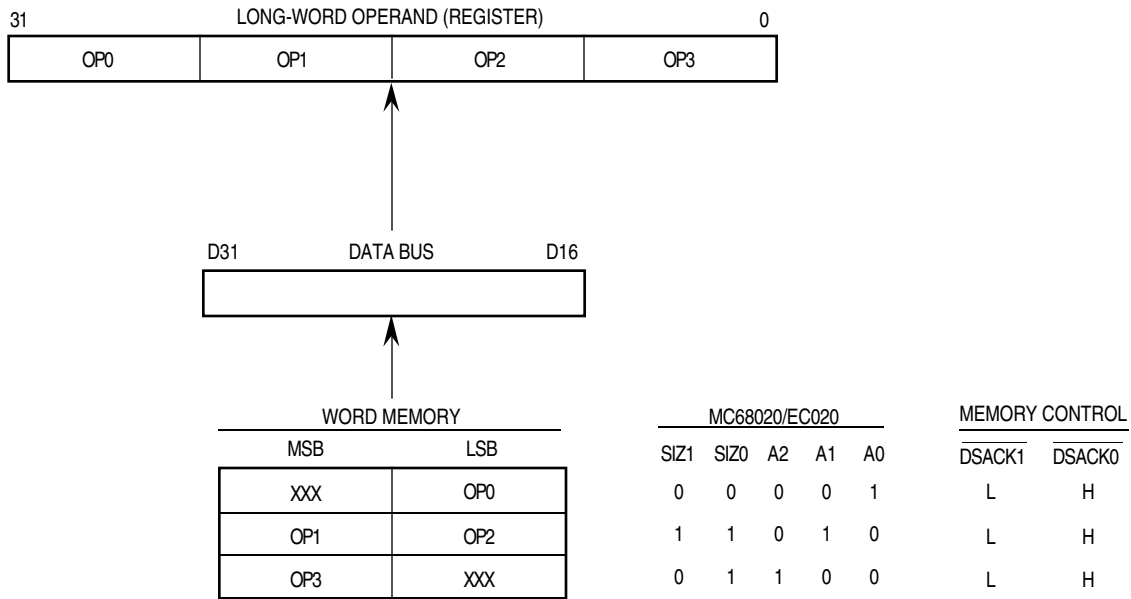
31 LONG-WORD OPERAND (REGISTER) 0

| OP0 | OP1 | OP2 | OP3 |
|---|---|---|---|

D31 DATA BUS D16

WORD MEMORY

| MSB | LSB |
|---|---|
| XXX | OP0 |
| OP1 | OP2 |
| OP3 | XXX |

MC68020/EC020

| SIZ1 | SIZ0 | A2 | A1 | A0 |
|---|---|---|---|---|
| 0 | 0 | 0 | 0 | 1 |
| 1 | 1 | 0 | 1 | 0 |
| 0 | 1 | 1 | 0 | 0 |

MEMORY CONTROL

| $\overline{DSACK1}$ | $\overline{DSACK0}$ |
|---|---|
| L | H |
| L | H |
| L | H |